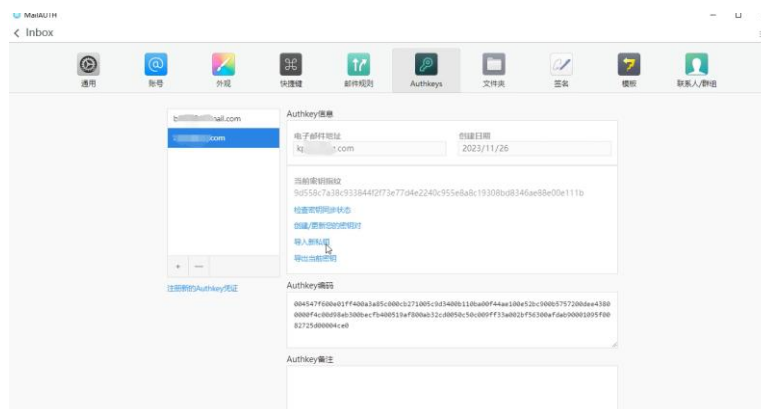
MailAUTH
< Inbox

通用
账号
外观
快捷键
邮件规则
Authkeys
文件夹
签名
模板
联系人/群组

b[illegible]nail.com
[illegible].com

+ —

注册新的Authkey凭证

Authkey信息

电子邮件地址
kp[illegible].com

创建日期
2023/11/26

当前密钥指纹
9d558c7a38c933844f2f73e77d4e2240c955e8a8c19308bd8346ae88e00e111b

检查密钥同步状态
创建/更新您的密钥对
导入新私钥
导出当前密钥

Authkey编码

004547f600e01ff400a3a85c000cb271005c9d5400b110ba00f44ae100e52bc900b5757200dee43800000f4c00d98eb300becfb400519af800ab32cd0050c50c009ff33a002bf56300afdab90001095f0082725d00004ce0

Authkey备注